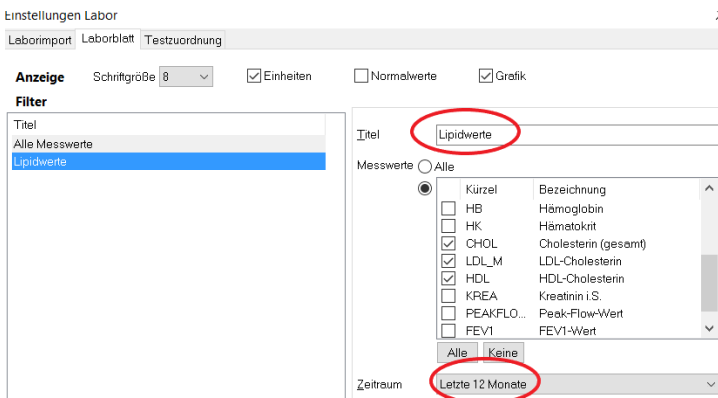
Einstellungen Labor
Laborimport Laborblatt Testzuordnung

Anzeige Schriftgröße 8 Einheiten Normalwerte Grafik

Filter

Titel
Alle Messwerte
Lipidwerte

Titel Lipidwerte

Messwerte Alle

| | Kürzel | Bezeichnung |
|---|---|---|
| | HB | Hämoglobin |
| | HK | Hämatokrit |
| ✓ | CHOL | Cholesterin (gesamt) |
| ✓ | LDL_M | LDL-Cholesterin |
| ✓ | HDL | HDL-Cholesterin |
| | KREA | Kreatinin i.S. |
| | PEAKFLO... | Peak-Flow-Wert |
| | FEV1 | FEV1-Wert |

Alle Keine

Zeitraum Letzte 12 Monate